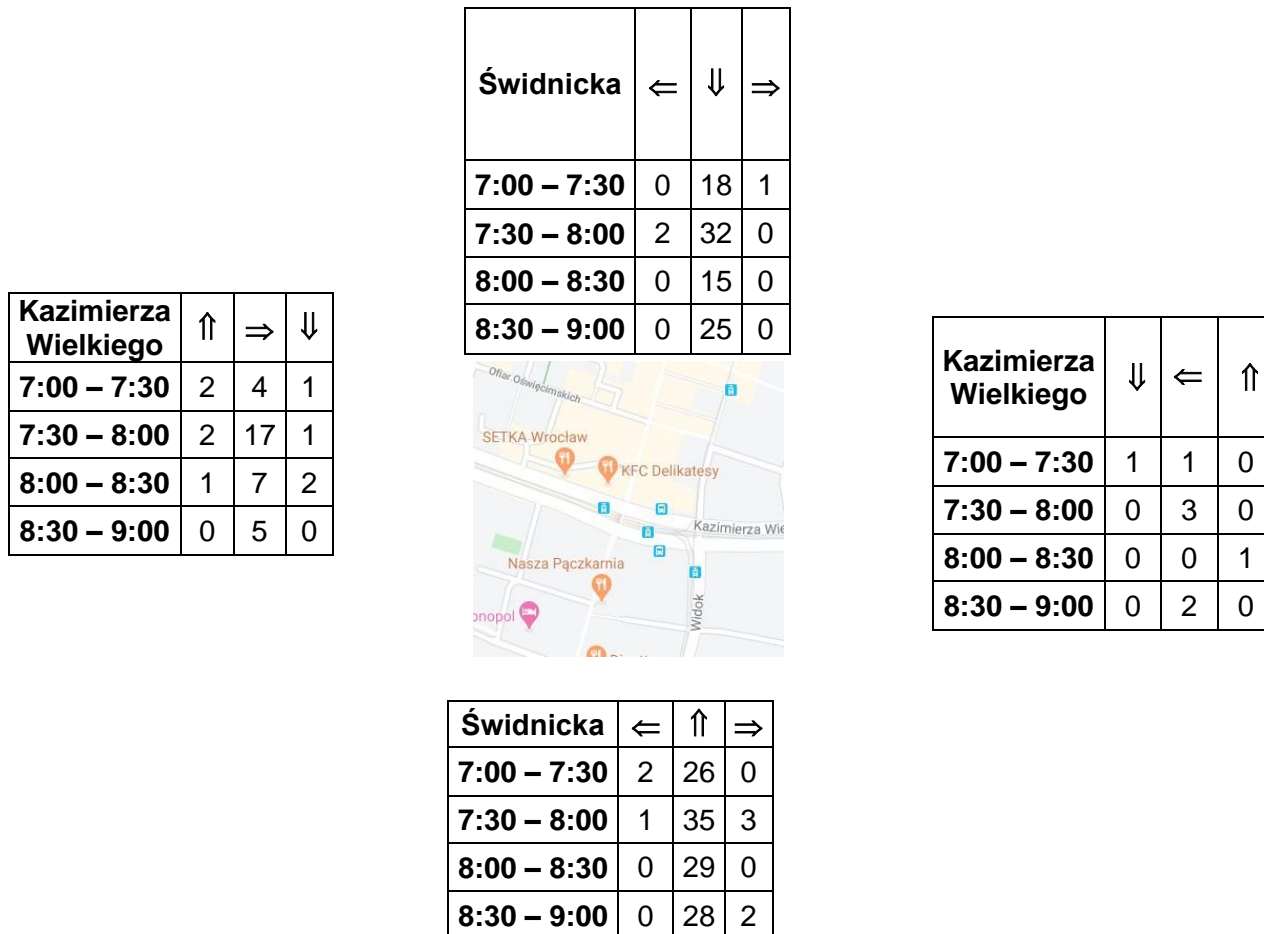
| Świdnicka | $\Leftarrow$ | $\Downarrow$ | $\Rightarrow$ |
|---|---|---|---|
| 7:00 – 7:30 | 0 | 18 | 1 |
| 7:30 – 8:00 | 2 | 32 | 0 |
| 8:00 – 8:30 | 0 | 15 | 0 |
| 8:30 – 9:00 | 0 | 25 | 0 |

| Kazimierza Wielkiego | $\Uparrow$ | $\Rightarrow$ | $\Downarrow$ |
|---|---|---|---|
| 7:00 – 7:30 | 2 | 4 | 1 |
| 7:30 – 8:00 | 2 | 17 | 1 |
| 8:00 – 8:30 | 1 | 7 | 2 |
| 8:30 – 9:00 | 0 | 5 | 0 |

Ofiar Oświęcimskich
SETKA Wrocław
KFC Delikatesy
Kazimierza Wie
Nasza Pączkarnia
onopol
Widok

| Kazimierza Wielkiego | $\Downarrow$ | $\Leftarrow$ | $\Uparrow$ |
|---|---|---|---|
| 7:00 – 7:30 | 1 | 1 | 0 |
| 7:30 – 8:00 | 0 | 3 | 0 |
| 8:00 – 8:30 | 0 | 0 | 1 |
| 8:30 – 9:00 | 0 | 2 | 0 |

| Świdnicka | $\Leftarrow$ | $\Uparrow$ | $\Rightarrow$ |
|---|---|---|---|
| 7:00 – 7:30 | 2 | 26 | 0 |
| 7:30 – 8:00 | 1 | 35 | 3 |
| 8:00 – 8:30 | 0 | 29 | 0 |
| 8:30 – 9:00 | 0 | 28 | 2 |